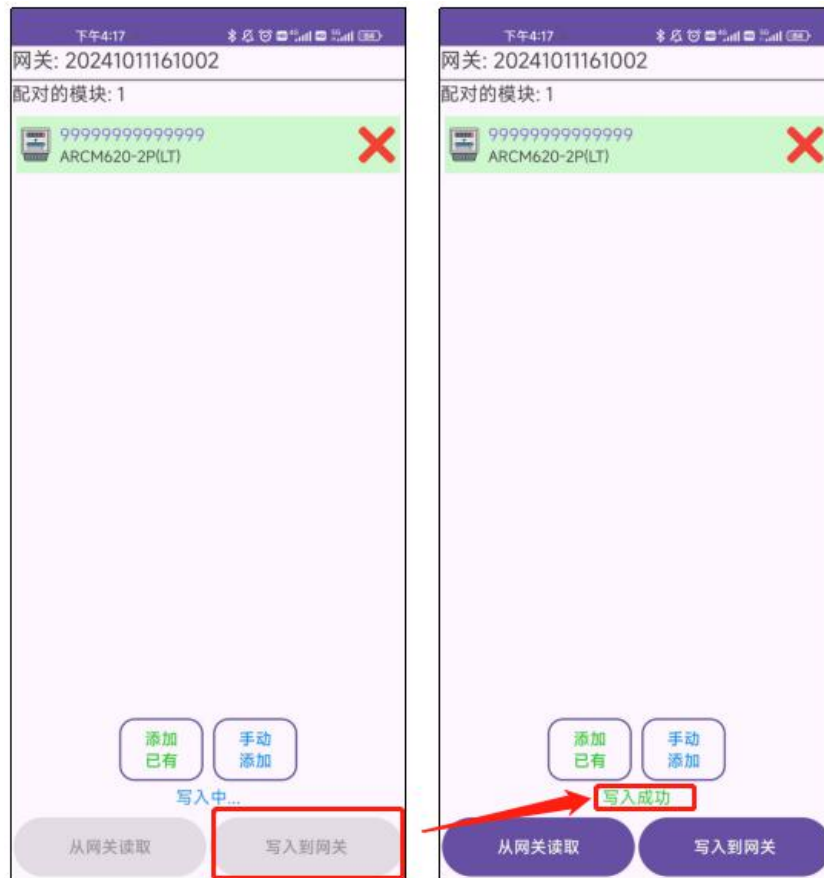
下午4:17

网关: 20241011161002

配对的模块: 1

999999999999

ARCM620-2P(LT)

添加已有

手动添加

写入中...

从网关读取

写入到网关

下午4:17

网关: 20241011161002

配对的模块: 1

999999999999

ARCM620-2P(LT)

添加已有

手动添加

写入成功

从网关读取

写入到网关